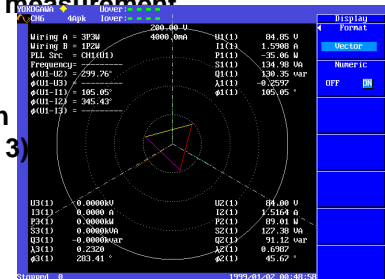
YOKOGAWA
Uover:
CH6 4Apk Iover:
200.00 V
4000.0mA
Wiring A = 3P3W
Wiring B = 1P2W
PLL Src = CH(U1)
Frequency=
$\phi$(U1-U2) = 299.76°
$\phi$(U1-U3) =
$\phi$(U1-I1) = 105.05°
$\phi$(U1-I2) = 345.43°
$\phi$(U1-I3) =
U1(1) 84.85 V
I1(1) 1.5908 A
P1(1) -35.06 W
S1(1) 134.98 VA
Q1(1) 130.35 var
$\lambda$1(1) -0.2597
$\phi$1(1) 105.05 °
U3(1) 0.0000kV
I3(1) 0.0000 A
P3(1) 0.0000kW
S3(1) 0.0000kVA
Q3(1) -0.0000kvar
$\lambda$3(1) 0.2320
$\phi$3(1) 283.41 °
U2(1) 84.00 V
I2(1) 1.5164 A
P2(1) 89.01 W
S2(1) 127.38 VA
Q2(1) 91.12 var
$\lambda$2(1) 0.6987
$\phi$2(1) 45.67 °
Stopped 0
1999-01-02 00:48:58
Display
Format
Vector
Numeric
OFF ON